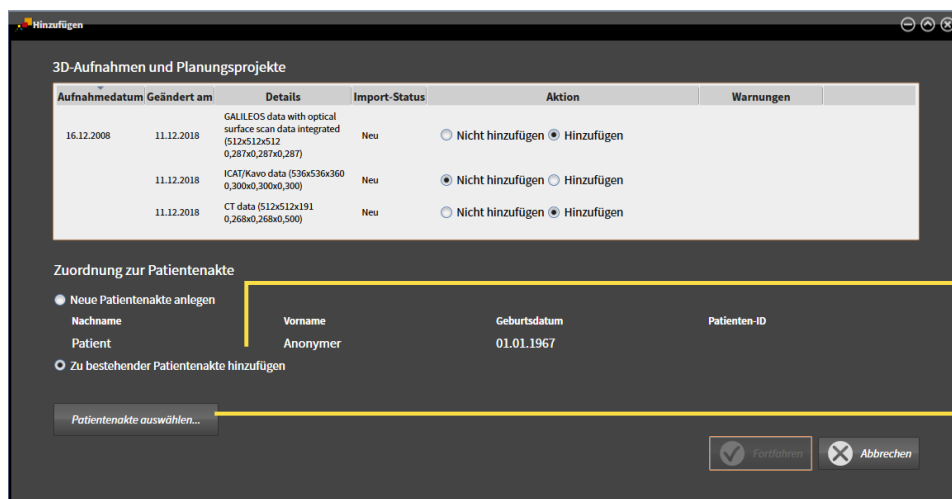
Hinzufügen

3D-Aufnahmen und Planungsprojekte

| Aufnahmedatum | Geändert am | Details | Import-Status | Aktion | Warnungen |
|---|---|---|---|---|---|
| 16.12.2008 | 11.12.2018 | GALILEOS data with optical surface scan data integrated (512x512x512 0,287x0,287x0,287) | Neu | ○ Nicht hinzufügen ◉ Hinzufügen | |
| | 11.12.2018 | ICAT/Kavo data (536x536x360 0,300x0,300x0,300) | Neu | ◉ Nicht hinzufügen ○ Hinzufügen | |
| | 11.12.2018 | CT data (512x512x191 0,268x0,268x0,500) | Neu | ○ Nicht hinzufügen ◉ Hinzufügen | |

Zuordnung zur Patientenakte

Neue Patientenakte anlegen

| Nachname | Vorname | Geburtsdatum | Patienten-ID |
|---|---|---|---|
| Patient | Anonymer | 01.01.1967 | |

Zu bestehender Patientenakte hinzufügen

Patientenakte auswählen...

Fortfahren

Abbrechen